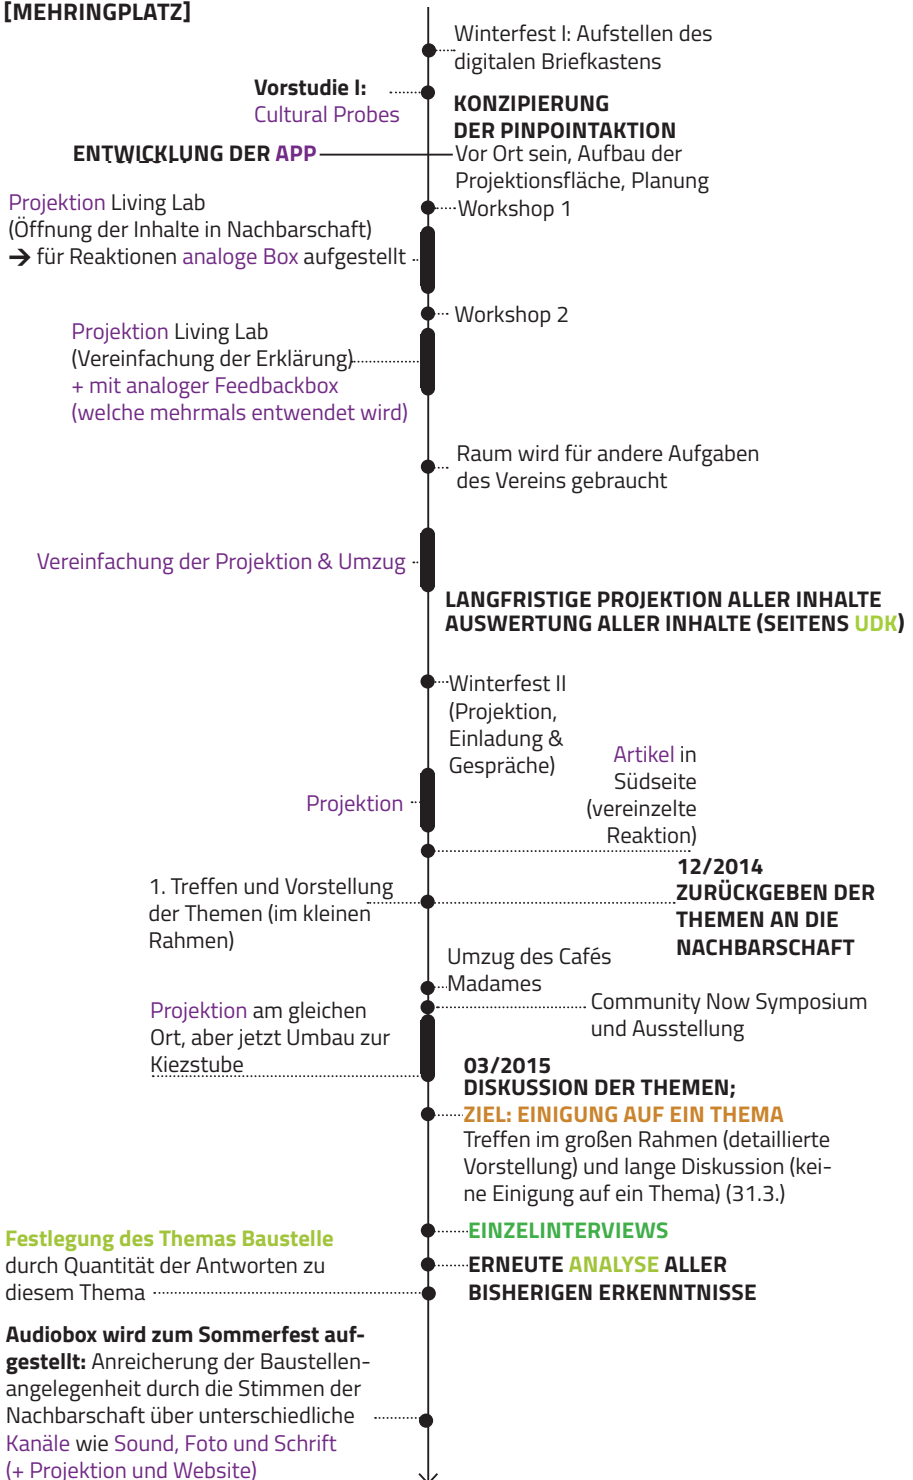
[MEHRINGPLATZ]

Winterfest I: Aufstellen des digitalen Briefkastens

Vorstudie I: Cultural Probes

KONZIPIERUNG DER PINPOINTAKTION

ENTWICKLUNG DER APP

Vor Ort sein, Aufbau der Projektionsfläche, Planung

Workshop 1

Projektion Living Lab (Öffnung der Inhalte in Nachbarschaft) → für Reaktionen analoge Box aufgestellt

Workshop 2

Projektion Living Lab (Vereinfachung der Erklärung) + mit analoger Feedbackbox (welche mehrmals entwendet wird)

Raum wird für andere Aufgaben des Vereins gebraucht

Vereinfachung der Projektion & Umzug

LANGFRISTIGE PROJEKTION ALLER INHALTE
AUSWERTUNG ALLER INHALTE (SEITENS UDK)

Winterfest II (Projektion, Einladung & Gespräche)

Artikel in Südseite (vereinzelte Reaktion)

Projektion

12/2014
ZURÜCKGEBEN DER THEMEN AN DIE NACHBARSCHAFT

1. Treffen und Vorstellung der Themen (im kleinen Rahmen)

Umzug des Cafés Madames

Community Now Symposium und Ausstellung

Projektion am gleichen Ort, aber jetzt Umbau zur Kiezstube

03/2015
DISKUSSION DER THEMEN;
ZIEL: EINIGUNG AUF EIN THEMA
Treffen im großen Rahmen (detaillierte Vorstellung) und lange Diskussion (keine Einigung auf ein Thema) (31.3.)

EINZELINTERVIEWS

Festlegung des Themas Baustelle durch Quantität der Antworten zu diesem Thema

ERNEUTE ANALYSE ALLER BISHERIGEN ERKENNTNISSE

Audiobox wird zum Sommerfest aufgestellt: Anreicherung der Baustellenangelegenheit durch die Stimmen der Nachbarschaft über unterschiedliche Kanäle wie Sound, Foto und Schrift (+ Projektion und Website)